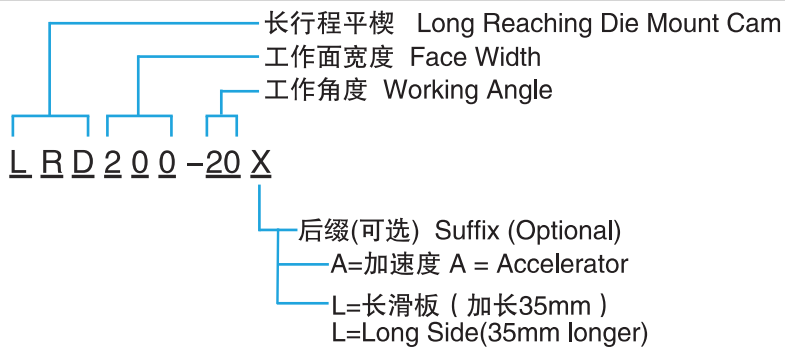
长行程平楔 Long Reaching Die Mount Cam
工作面宽度 Face Width
工作角度 Working Angle

L R D 2 0 0 –20 X

后缀(可选) Suffix (Optional)
A=加速度 A = Accelerator
L=长滑板（加长35mm）
L=Long Side(35mm longer)